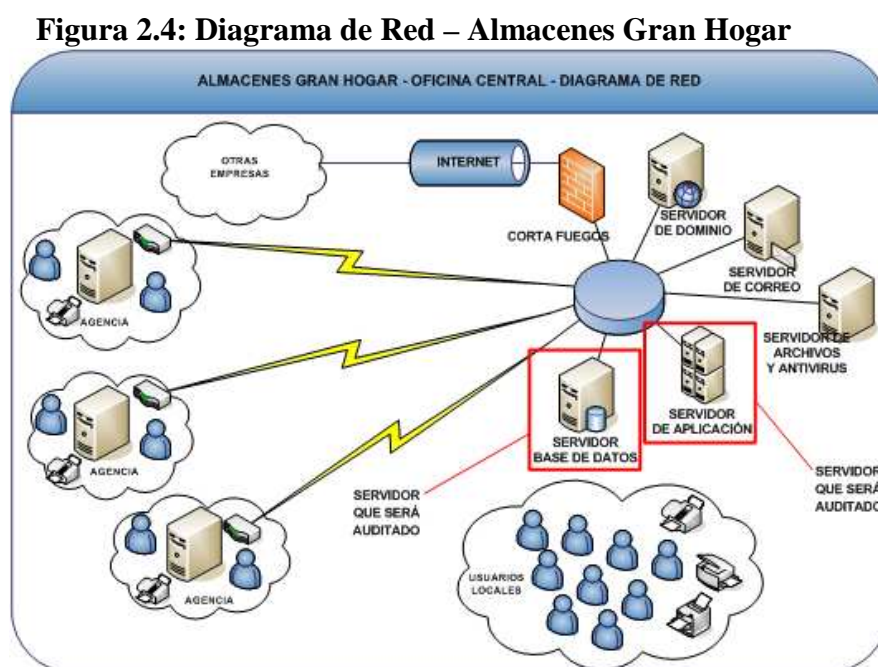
**Figura 2.4: Diagrama de Red – Almacenes Gran Hogar**

ALMACENES GRAN HOGAR - OFICINA CENTRAL - DIAGRAMA DE RED

OTRAS EMPRESAS

INTERNET

CORTA FUEGOS

SERVIDOR DE DOMINIO

SERVIDOR DE CORREO

SERVIDOR DE ARCHIVOS Y ANTIVIRUS

AGENCIA

AGENCIA

AGENCIA

SERVIDOR DE APLICACIÓN

SERVIDOR BASE DE DATOS

SERVIDOR QUE SERÁ AUDITADO

SERVIDOR QUE SERÁ AUDITADO

USUARIOS LOCALES